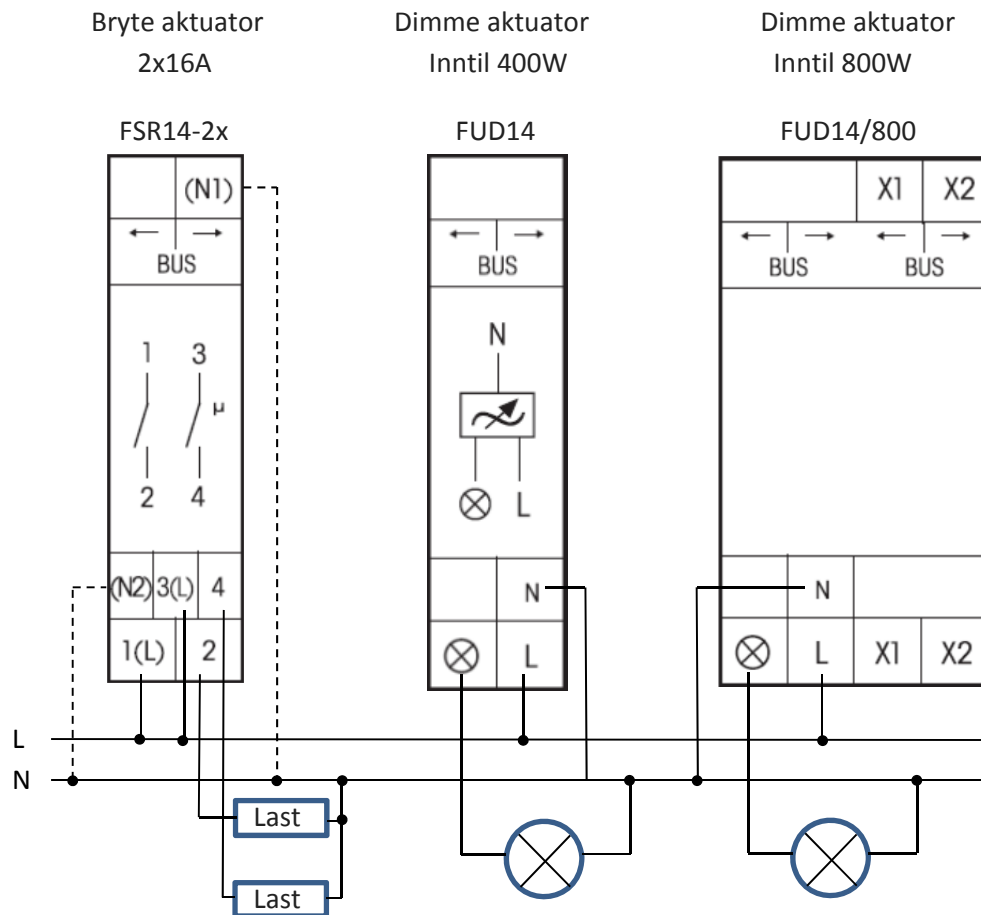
Bryte aktuator
2x16A

Dimme aktuator
Inntil 400W

Dimme aktuator
Inntil 800W

FSR14-2x

FUD14

FUD14/800

(N1)

BUS

1 3

μ

2 4

(N2) 3(L) 4

1(L) 2

BUS

N

L

N

L

X1 X2

BUS BUS

N

L X1 X2

L

N

Last

Last